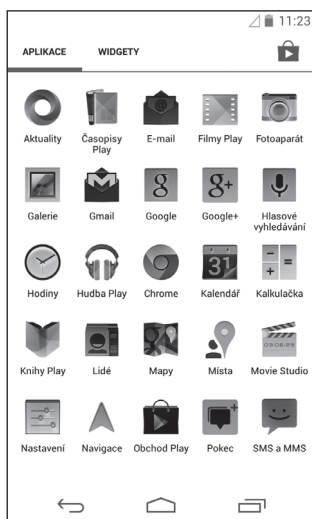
11:23

APLIKACE WIDGETY

Aktuality
Časopisy Play
E-mail
Filmy Play
Fotoaparát

Galerie
Gmail
Google
Google+
Hlasové vyhledávání

Hodiny
Hudba Play
Chrome
Kalendář
Kalkulačka

Knihy Play
Lidé
Mapy
Místa
Movie Studio

Nastavení
Navigace
Obchod Play
Pokec
SMS a MMS